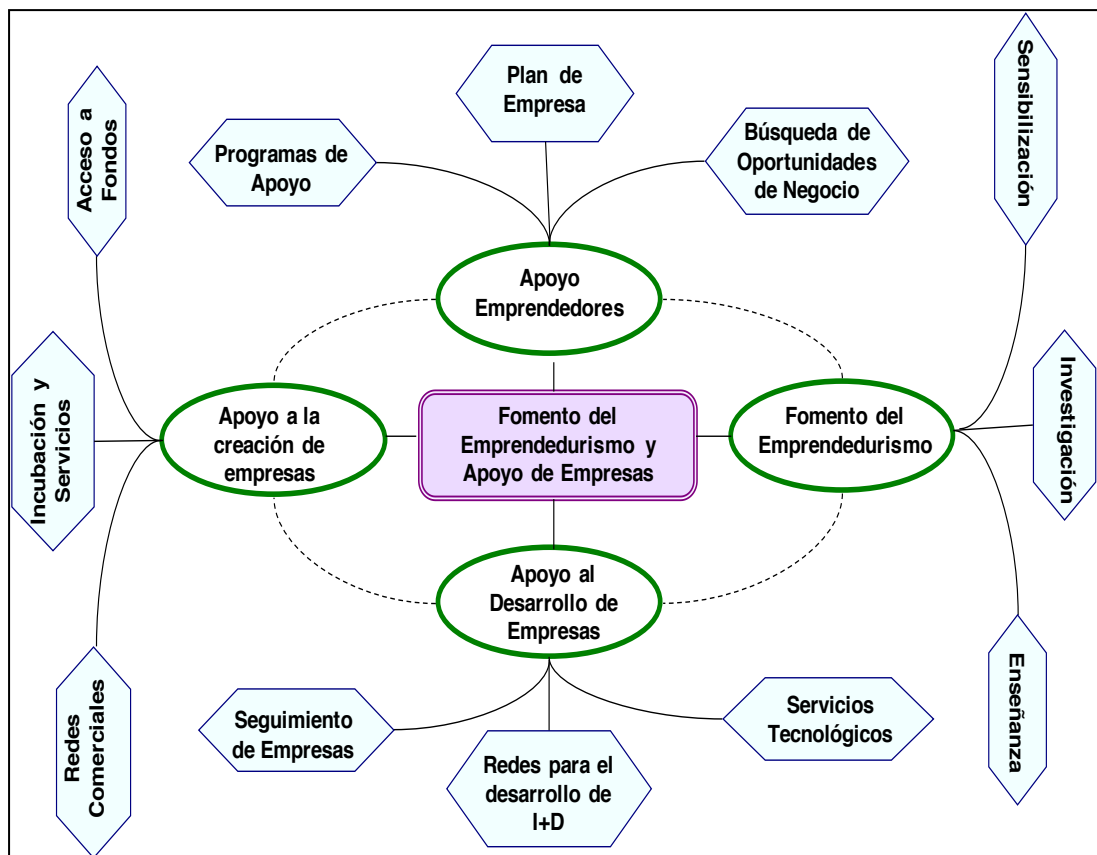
Fomento del Emprendedurismo y Apoyo de Empresas

Apoyo Emprendedores

Programas de Apoyo

Plan de Empresa

Búsqueda de Oportunidades de Negocio

Fomento del Emprendedurismo

Sensibilización

Investigación

Enseñanza

Apoyo al Desarrollo de Empresas

Seguimiento de Empresas

Redes para el desarrollo de I+D

Servicios Tecnológicos

Apoyo a la creación de empresas

Acceso a Fondos

Incubación y Servicios

Redes Comerciales